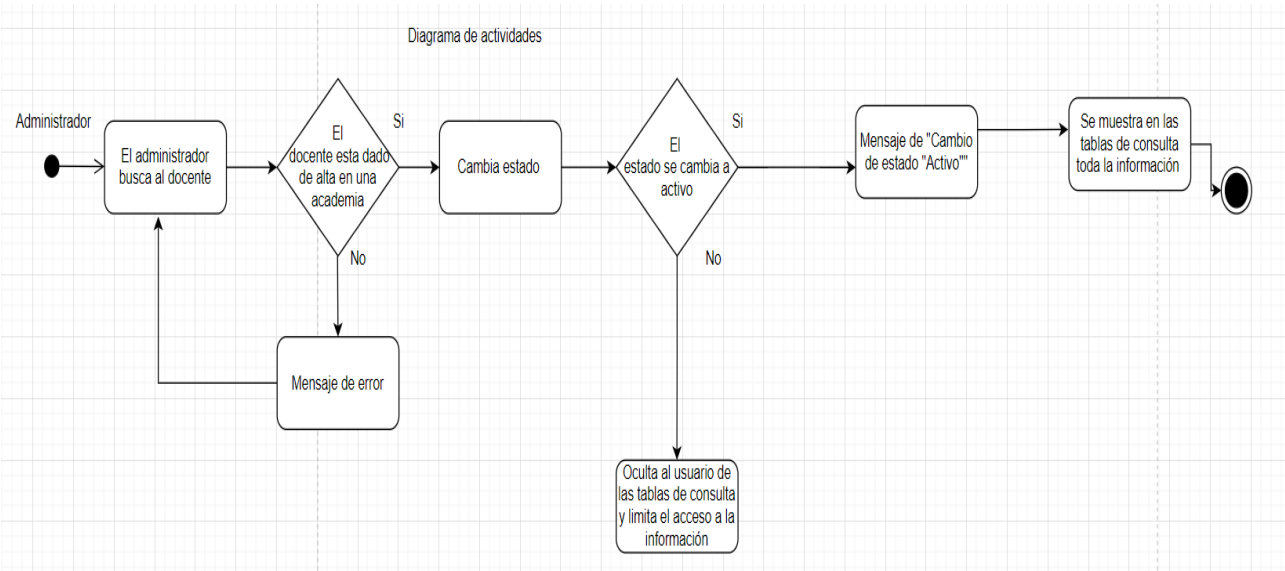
Diagrama de actividades

Administrador

El administrador busca al docente

El docente esta dado de alta en una academia

Si

No

Cambia estado

El estado se cambia a activo

Si

No

Mensaje de "Cambio de estado "Activo""

Se muestra en las tablas de consulta toda la información

Mensaje de error

Oculta al usuario de las tablas de consulta y limita el acceso a la información